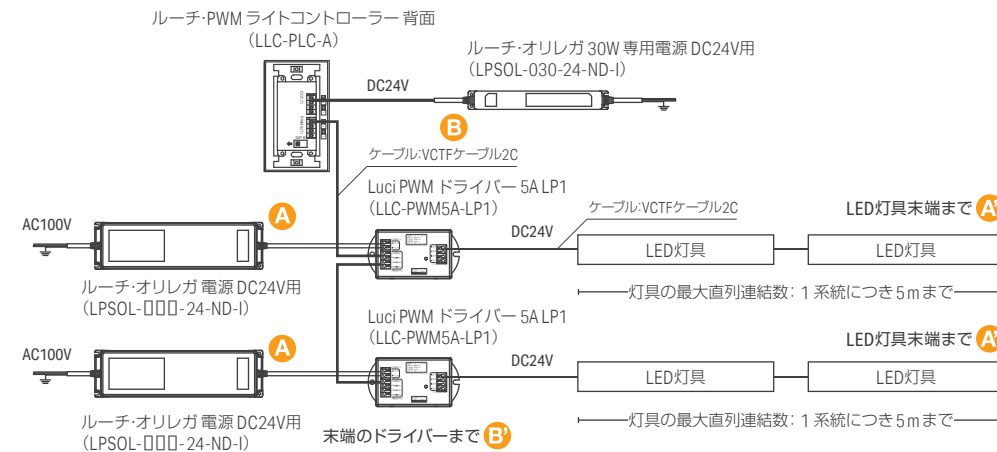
ルーチ·PWM ライトコントローラー 背面
(LLC-PLC-A)

ルーチ·オリレガ 30W 専用電源 DC24V用
(LPSOL-030-24-ND-I)

DC24V

B

ケーブル:VCTFケーブル2C

Luci PWM ドライバー 5A LP1
(LLC-PWM5A-LP1)

AC100V

A

ケーブル:VCTFケーブル2C

DC24V

LED灯具末端まで A'

LED灯具

LED灯具

ルーチ·オリレガ 電源 DC24V用
(LPSOL-□□□-24-ND-I)

灯具の最大直列連結数：1 系統につき5ｍまで

Luci PWM ドライバー 5A LP1
(LLC-PWM5A-LP1)

AC100V

A

DC24V

LED灯具末端まで A'

LED灯具

LED灯具

ルーチ·オリレガ 電源 DC24V用
(LPSOL-□□□-24-ND-I)

末端のドライバーまで B'

灯具の最大直列連結数：1 系統につき5ｍまで